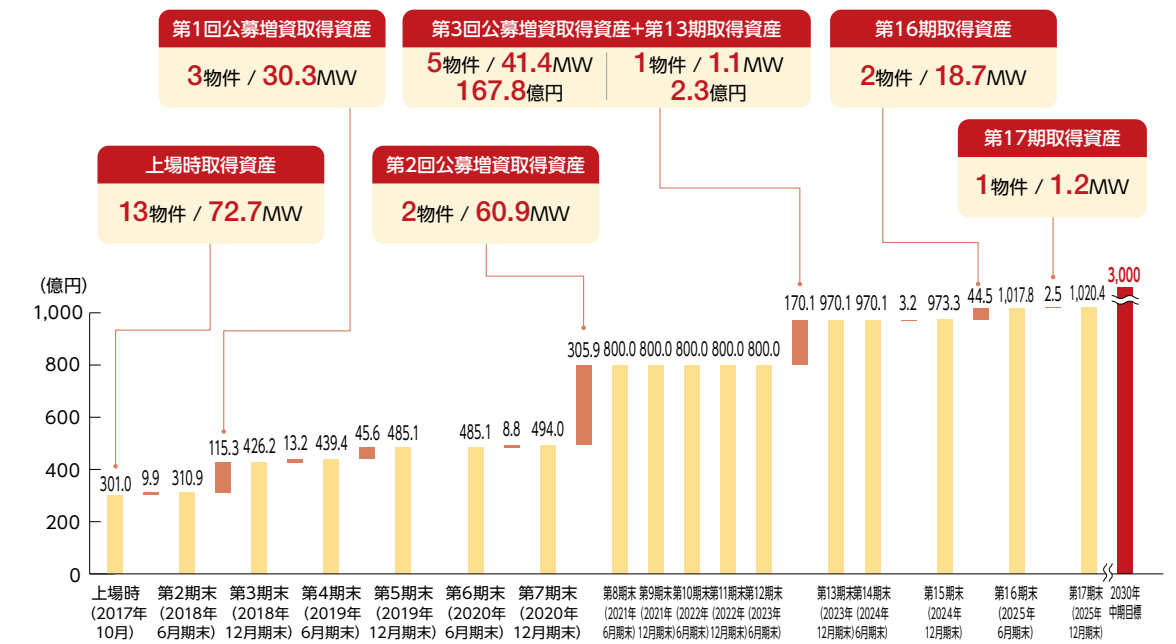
第1回公募増資取得資産
3物件 / 30.3MW

第3回公募増資取得資産+第13期取得資産
5物件 / 41.4MW
167.8億円
1物件 / 1.1MW
2.3億円

第16期取得資産
2物件 / 18.7MW

上場時取得資産
13物件 / 72.7MW

第2回公募増資取得資産
2物件 / 60.9MW

第17期取得資産
1物件 / 1.2MW

(億円)
1,000
800
600
400
200
0

301.0
9.9
310.9
115.3
426.2
13.2
439.4
45.6
485.1
485.1
8.8
494.0
305.9
800.0
800.0
800.0
800.0
800.0
170.1
970.1
970.1
3.2
973.3
44.5
1,017.8
2.5
1,020.4
3,000

上場時 (2017年10月)
第2期末 (2018年6月期末)
第3期末 (2018年12月期末)
第4期末 (2019年6月期末)
第5期末 (2019年12月期末)
第6期末 (2020年6月期末)
第7期末 (2020年12月期末)
第8期末 (2021年6月期末)
第9期末 (2021年12月期末)
第10期末 (2022年6月期末)
第11期末 (2022年12月期末)
第12期末 (2023年6月期末)
第13期末 (2023年12月期末)
第14期末 (2024年6月期末)
第15期末 (2024年12月期末)
第16期末 (2025年6月期末)
第17期末 (2025年12月期末)
2030年中期目標